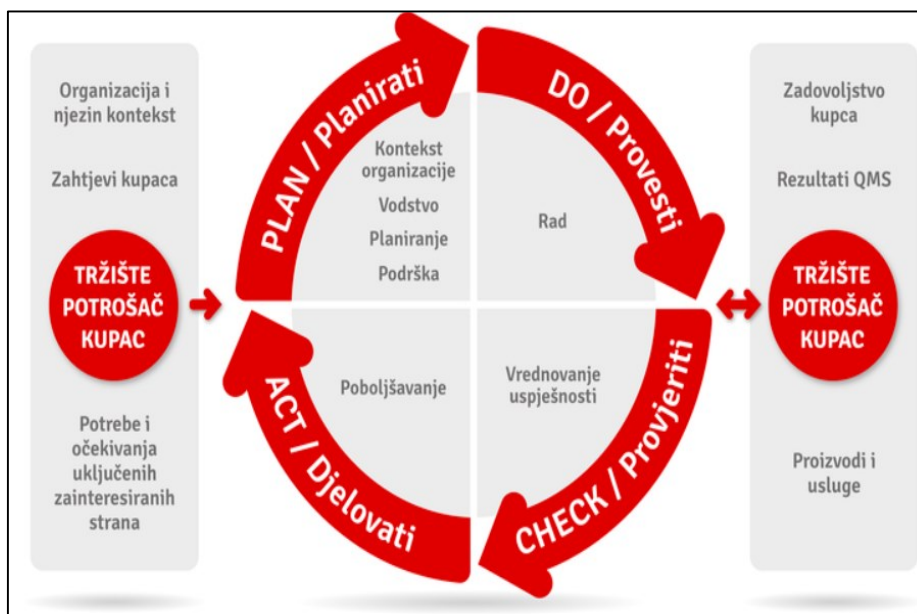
Organizacija i njezin kontekst

Zahtjevi kupaca

TRŽIŠTE
POTROŠAČ
KUPAC

Potrebe i očekivanja uključenih zainteresiranih strana

PLAN / Planirati

Kontekst organizacije
Vodstvo
Planiranje
Podrška

DO / Provesti

Rad

CHECK / Provjeriti

Vrednovanje uspješnosti

ACT / Djelovati

Poboljšavanje

Zadovoljstvo kupca

Rezultati QMS

TRŽIŠTE
POTROŠAČ
KUPAC

Proizvodi i usluge